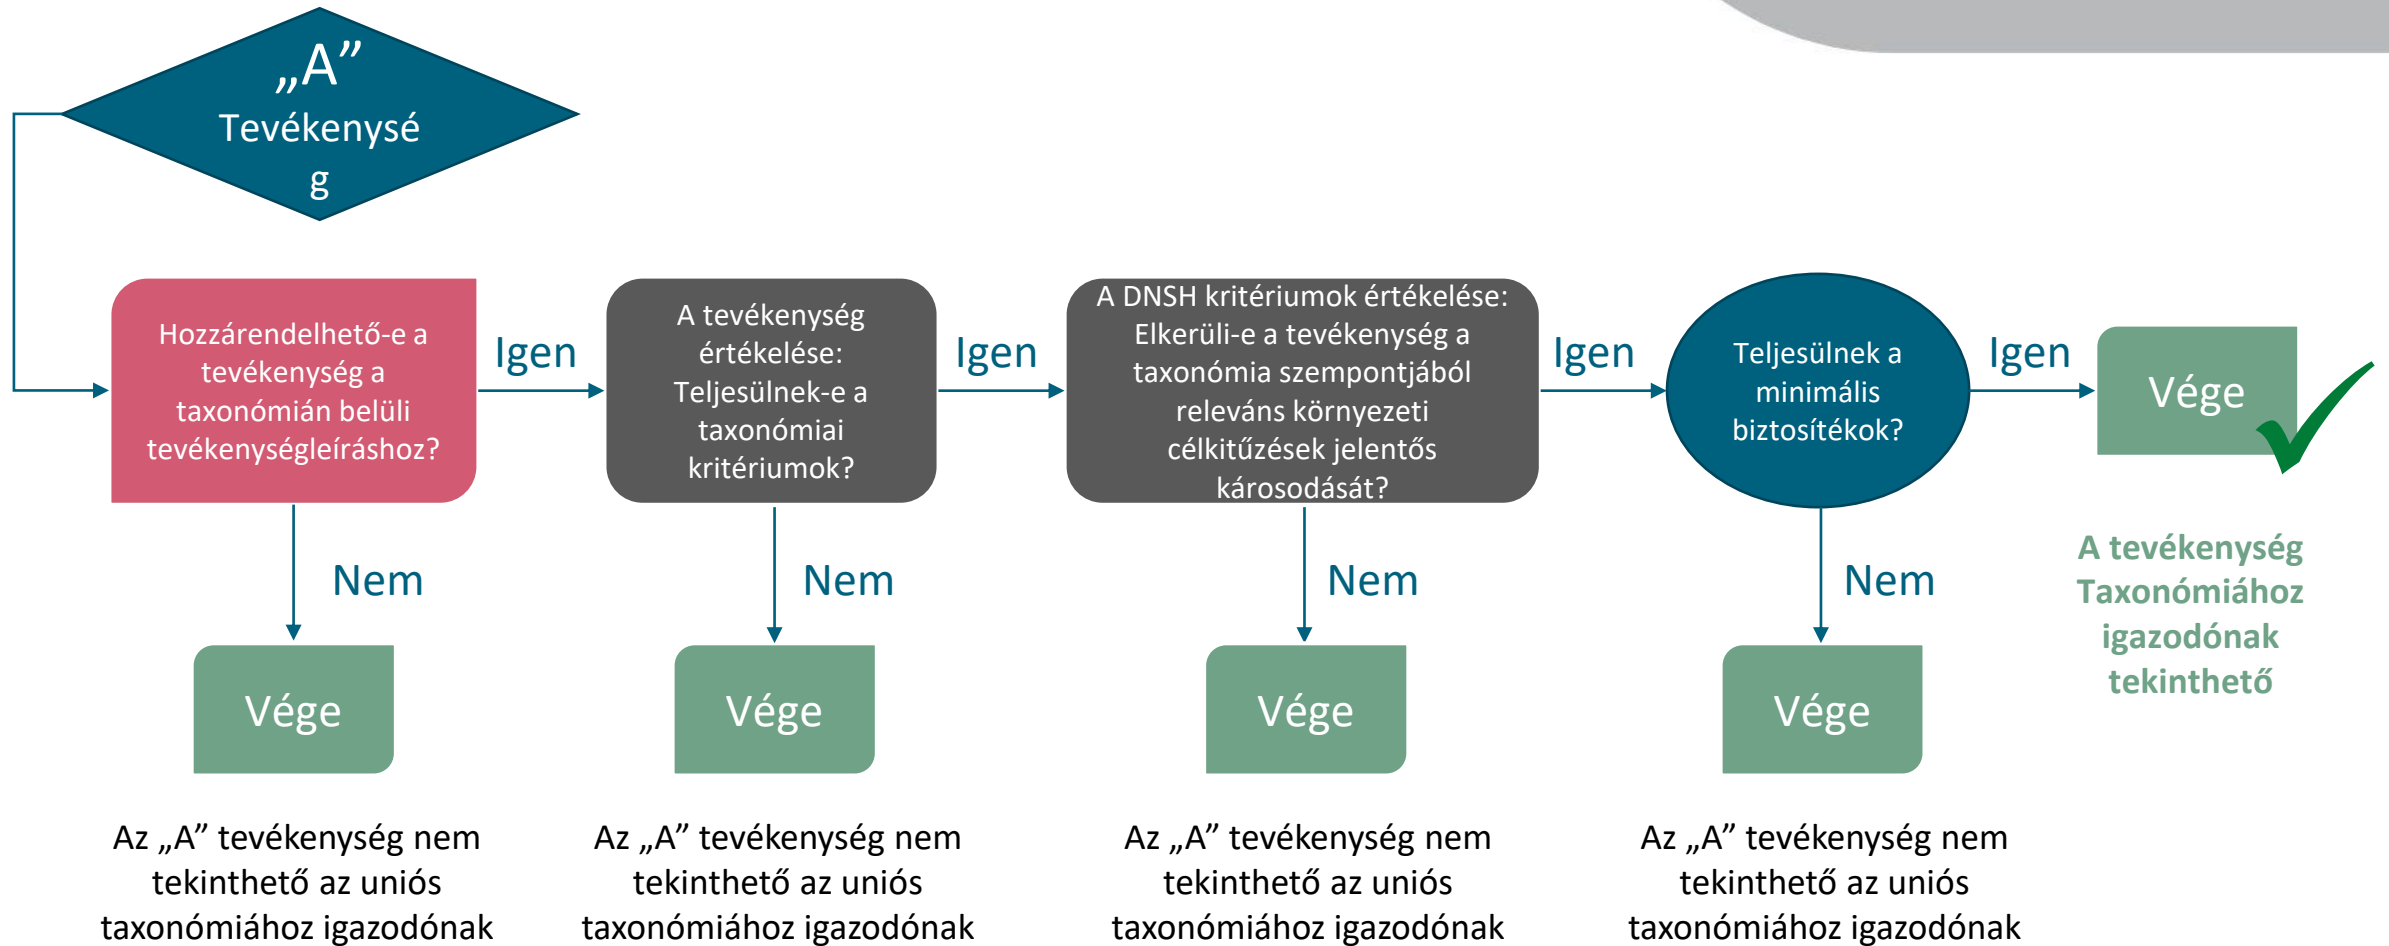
„A” Tevékenysé g

Hozzárendelhető-e a tevékenység a taxonómián belüli tevékenységleíráshoz?

Igen

A tevékenység értékelése: Teljesülnek-e a taxonómiai kritériumok?

Igen

A DNSH kritériumok értékelése: Elkerüli-e a tevékenység a taxonómia szempontjából releváns környezeti célkitűzések jelentős károsodását?

Igen

Teljesülnek a minimális biztosítékok?

Igen

Vége

A tevékenység Taxonómiához igazodónak tekinthető

Nem

Vége

Az „A” tevékenység nem tekinthető az uniós taxonómiához igazodónak

Nem

Vége

Az „A” tevékenység nem tekinthető az uniós taxonómiához igazodónak

Nem

Vége

Az „A” tevékenység nem tekinthető az uniós taxonómiához igazodónak

Nem

Vége

Az „A” tevékenység nem tekinthető az uniós taxonómiához igazodónak